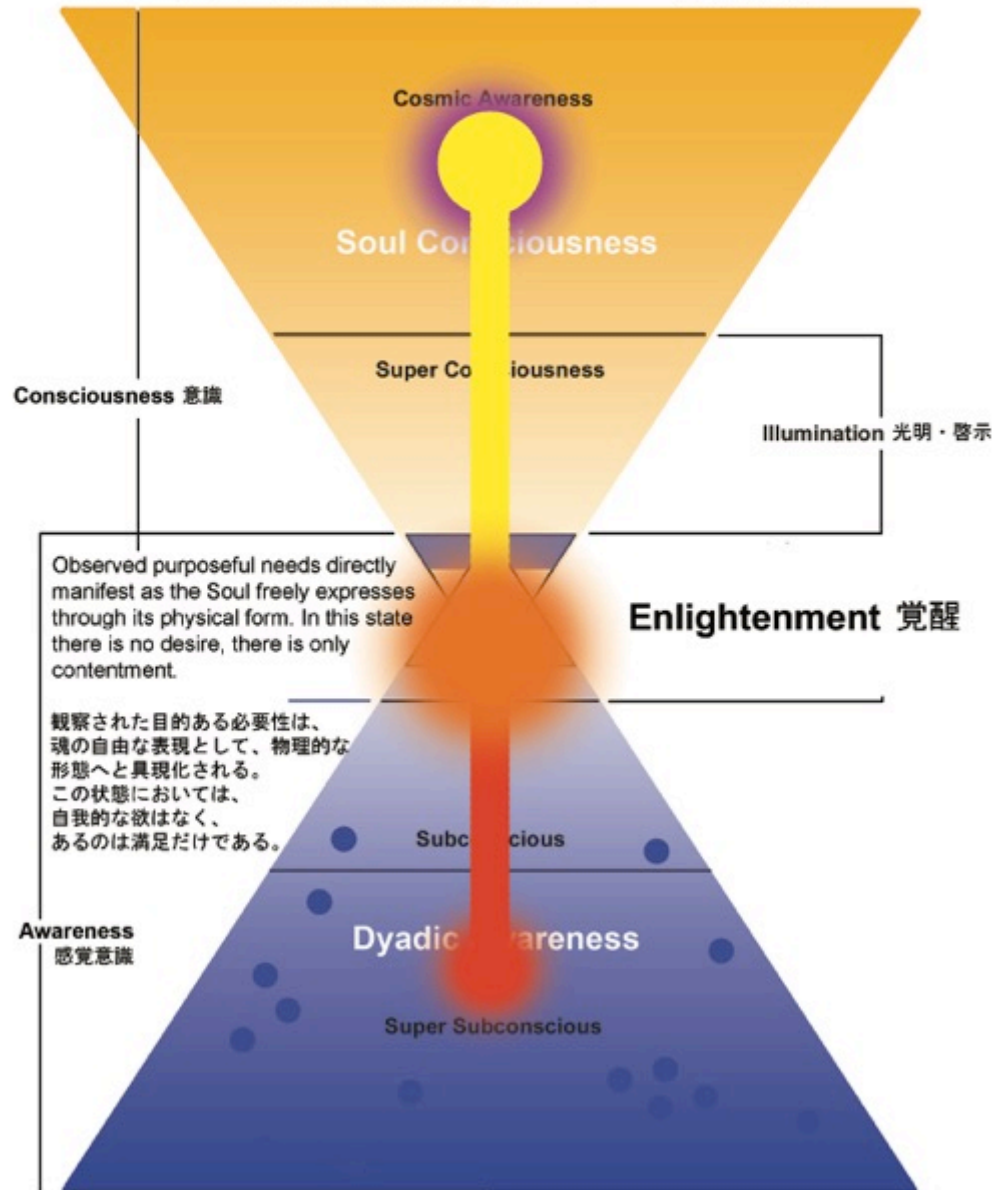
Cosmic Awareness

Soul Co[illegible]ciousness

Super Co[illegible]iousness

Consciousness 意識

Illumination 光明・啓示

Observed purposeful needs directly manifest as the Soul freely expresses through its physical form. In this state there is no desire, there is only contentment.

Enlightenment 覚醒

観察された目的ある必要性は、
魂の自由な表現として、物理的な
形態へと具現化される。
この状態においては、
自我的な欲はなく、
あるのは満足だけである。

Subc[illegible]cious

Awareness 感覚意識

Dyadic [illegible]areness

Super Subconscious